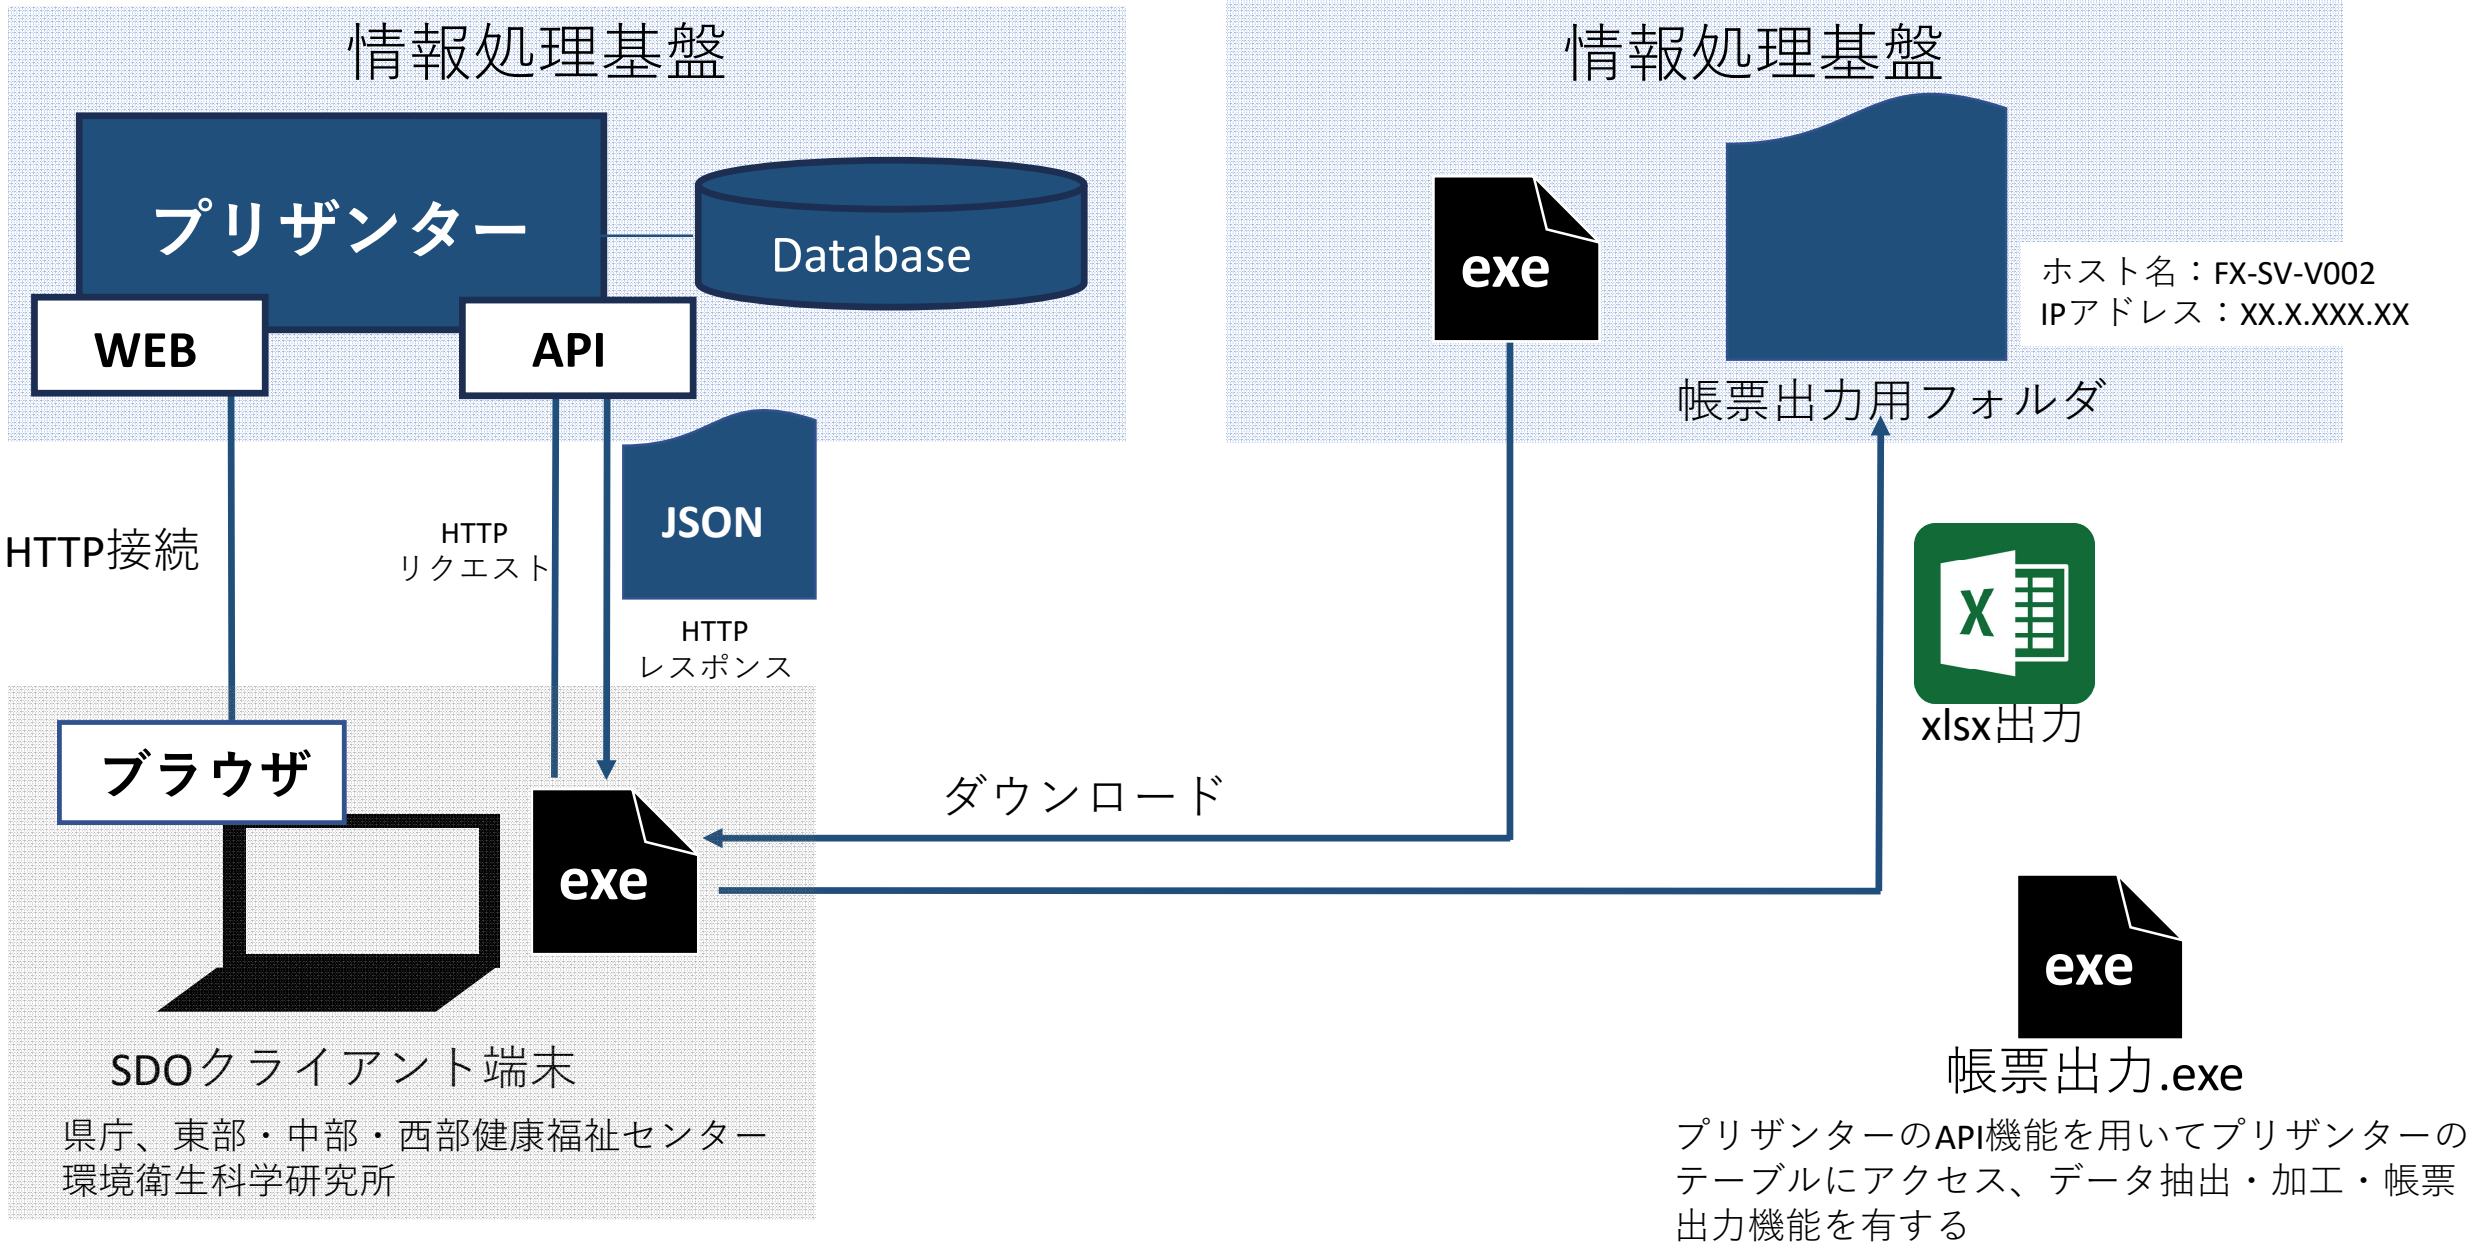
情報処理基盤

プリザンター

Database

WEB

API

HTTP接続

HTTP
リクエスト

JSON

HTTP
レスポンス

ブラウザ

exe

SDOクライアント端末

県庁、東部・中部・西部健康福祉センター
環境衛生科学研究所

情報処理基盤

exe

ホスト名：FX-SV-V002
IPアドレス：XX.X.XXX.XX

帳票出力用フォルダ

X

xlsx出力

ダウンロード

exe

帳票出力.exe

プリザンターのAPI機能を用いてプリザンターのテーブルにアクセス、データ抽出・加工・帳票出力機能を有する